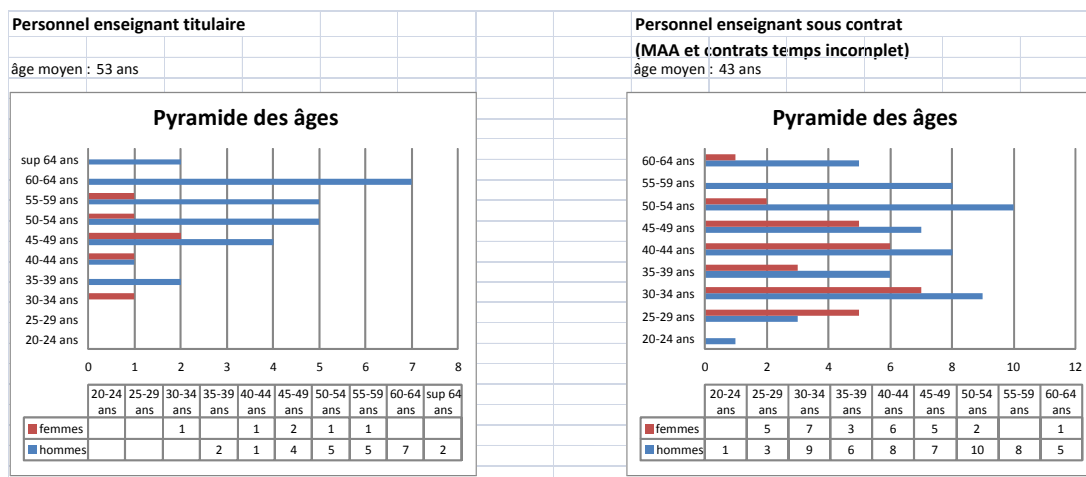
Personnel enseignant titulaire

âge moyen : 53 ans

Pyramide des âges

sup 64 ans
60-64 ans
55-59 ans
50-54 ans
45-49 ans
40-44 ans
35-39 ans
30-34 ans
25-29 ans
20-24 ans

0 1 2 3 4 5 6 7 8

| | 20-24 ans | 25-29 ans | 30-34 ans | 35-39 ans | 40-44 ans | 45-49 ans | 50-54 ans | 55-59 ans | 60-64 ans | sup 64 ans |
|---|---|---|---|---|---|---|---|---|---|---|
| femmes | | | 1 | | 1 | 2 | 1 | 1 | | |
| hommes | | | | 2 | 1 | 4 | 5 | 5 | 7 | 2 |

Personnel enseignant sous contrat
(MAA et contrats temps incomplet)
âge moyen : 43 ans

Pyramide des âges

60-64 ans
55-59 ans
50-54 ans
45-49 ans
40-44 ans
35-39 ans
30-34 ans
25-29 ans
20-24 ans

0 2 4 6 8 10 12

| | 20-24 ans | 25-29 ans | 30-34 ans | 35-39 ans | 40-44 ans | 45-49 ans | 50-54 ans | 55-59 ans | 60-64 ans |
|---|---|---|---|---|---|---|---|---|---|
| femmes | | 5 | 7 | 3 | 6 | 5 | 2 | | 1 |
| hommes | 1 | 3 | 9 | 6 | 8 | 7 | 10 | 8 | 5 |